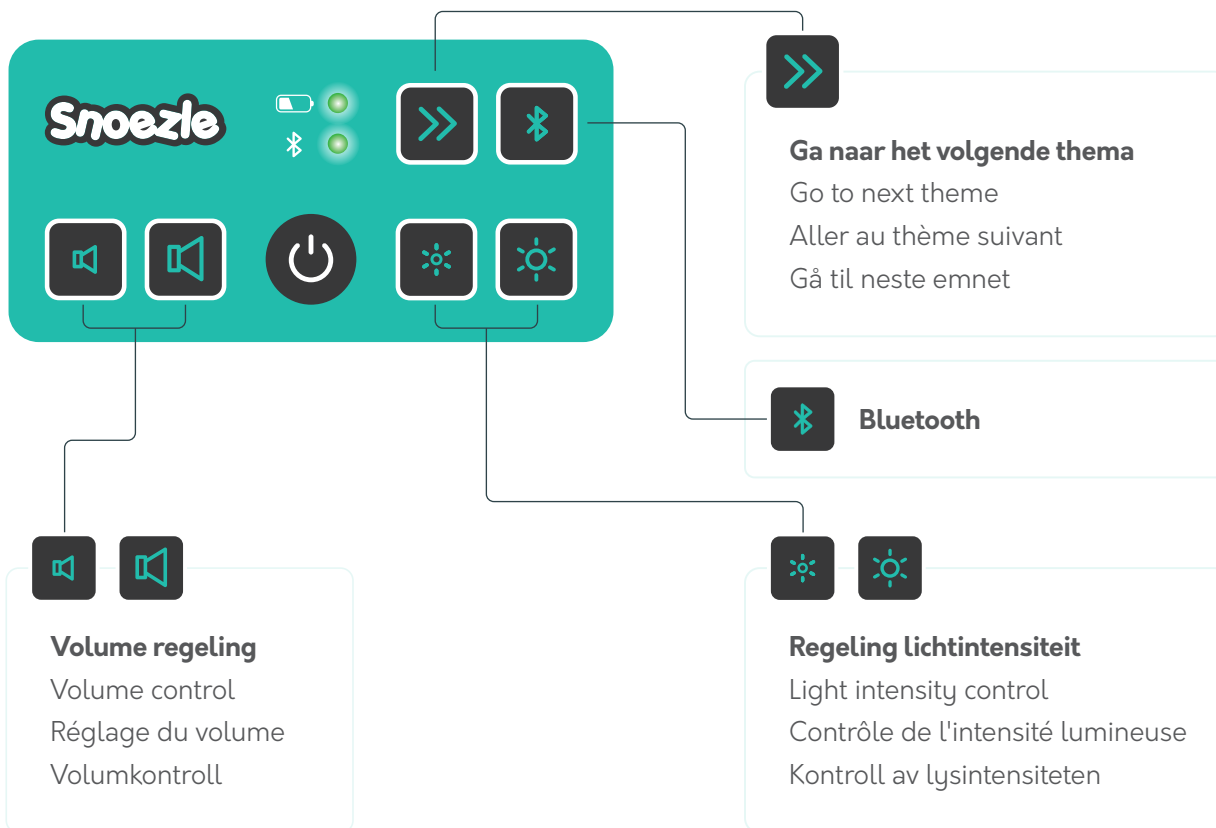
Snoezle

Ga naar het volgende thema
Go to next theme
Aller au thème suivant
Gå til neste emnet

Bluetooth

Volume regeling
Volume control
Réglage du volume
Volumkontroll

Regeling lichtintensiteit
Light intensity control
Contrôle de l'intensité lumineuse
Kontroll av lysintensiteten